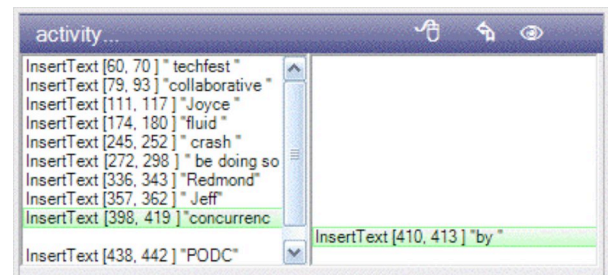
activity...

InsertText [60, 70 ] " techfest "
InsertText [79, 93 ] "collaborative "
InsertText [111, 117 ] "Joyce "
InsertText [174, 180 ] "fluid "
InsertText [245, 252 ] " crash "
InsertText [272, 298 ] " be doing so
InsertText [336, 343 ] "Redmond"
InsertText [357, 362 ] " Jeff"
InsertText [398, 419 ] "concurrenc
InsertText [438, 442 ] "PODC"

InsertText [410, 413 ] "by "